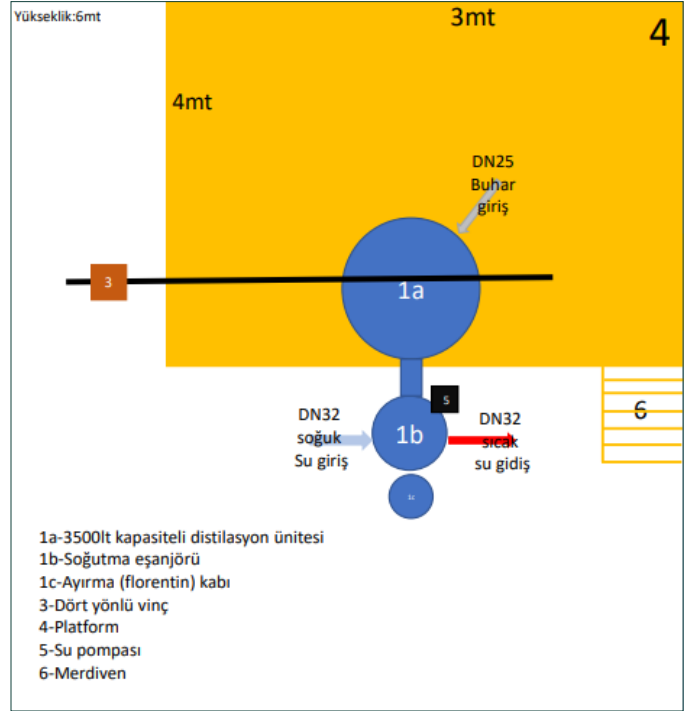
Yükseklik:6mt

3mt

4

4mt

DN25
Buhar
giriş

3

1a

5

DN32
soğuk
Su giriş

1b

DN32
sıcak
su gidiş

6

1c

1a-3500lt kapasiteli distilasyon ünitesi
1b-Soğutma eşanjörü
1c-Ayırma (florentin) kabı
3-Dört yönlü vinç
4-Platform
5-Su pompası
6-Merdiven